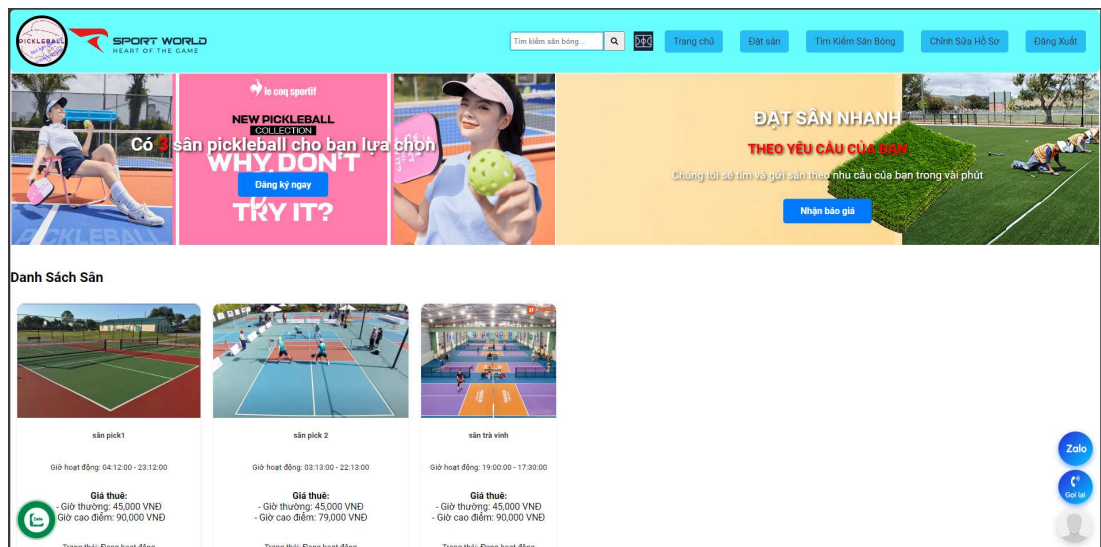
PICKLEBALL

SPORT WORLD
HEART OF THE GAME

Tìm kiếm sân bóng...

Trang chủ | Đặt sân | Tìm Kiếm Sân Bóng | Chỉnh Sửa Hồ Sơ | Đăng Xuất

le coq sportif
NEW PICKLEBALL
COLLECTION
WHY DON'T
TRY IT?

Có 3 sân pickleball cho bạn lựa chọn

Đăng ký ngay

PICKLEBALL

ĐẶT SÂN NHANH
THEO YÊU CẦU CỦA BẠN
Chúng tôi sẽ tìm và gửi sân theo nhu cầu của bạn trong vài phút

Nhận báo giá

Danh Sách Sân

sân pick1

Giờ hoạt động: 04:12:00 - 23:12:00

Giá thuê:
- Giờ thường: 45,000 VNĐ
- Giờ cao điểm: 90,000 VNĐ

sân pick 2

Giờ hoạt động: 03:13:00 - 22:13:00

Giá thuê:
- Giờ thường: 45,000 VNĐ
- Giờ cao điểm: 79,000 VNĐ

sân trà vinh

Giờ hoạt động: 19:00:00 - 17:30:00

Giá thuê:
- Giờ thường: 45,000 VNĐ
- Giờ cao điểm: 90,000 VNĐ

Zalo

Gọi lại